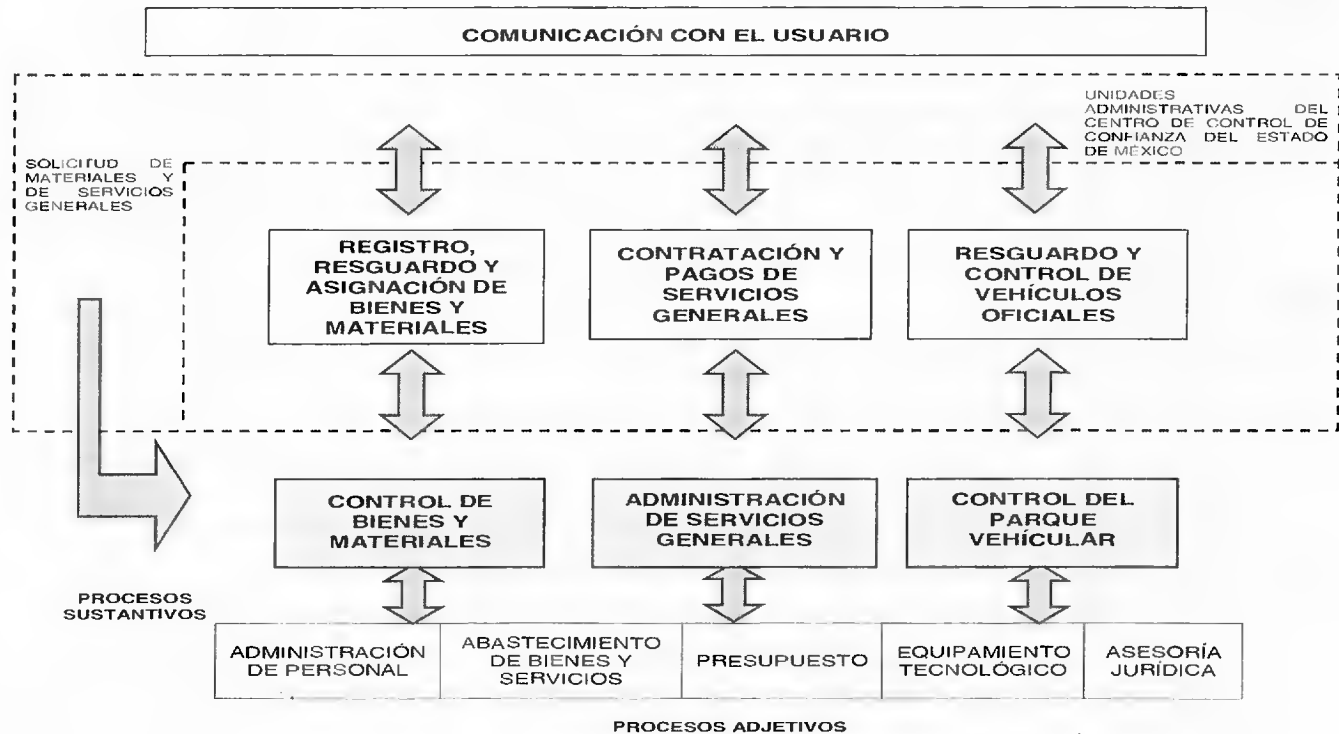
COMUNICACIÓN CON EL USUARIO

UNIDADES ADMINISTRATIVAS DEL CENTRO DE CONTROL DE CONFIANZA DEL ESTADO DE MÉXICO

SOLICITUD DE MATERIALES Y DE SERVICIOS GENERALES

REGISTRO, RESGUARDO Y ASIGNACIÓN DE BIENES Y MATERIALES

CONTRATACIÓN Y PAGOS DE SERVICIOS GENERALES

RESGUARDO Y CONTROL DE VEHÍCULOS OFICIALES

CONTROL DE BIENES Y MATERIALES

ADMINISTRACIÓN DE SERVICIOS GENERALES

CONTROL DEL PARQUE VEHICULAR

PROCESOS SUSTANTIVOS

| ADMINISTRACIÓN DE PERSONAL | ABASTECIMIENTO DE BIENES Y SERVICIOS | PRESUPUESTO | EQUIPAMIENTO TECNOLÓGICO | ASESORÍA JURÍDICA |
|---|---|---|---|---|

PROCESOS ADJETIVOS